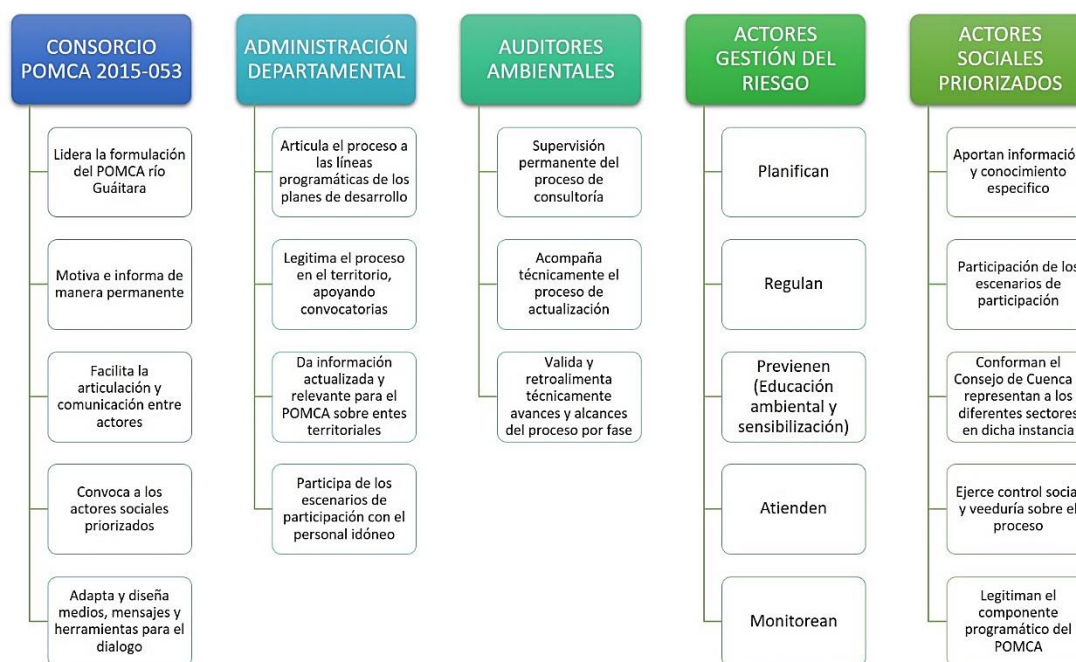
CONSORCIO POMCA 2015-053

Lidera la formulación del POMCA río Guáitara

Motiva e informa de manera permanente

Facilita la articulación y comunicación entre actores

Convoca a los actores sociales priorizados

Adapta y diseña medios, mensajes y herramientas para el dialogo

ADMINISTRACIÓN DEPARTAMENTAL

Articula el proceso a las líneas programáticas de los planes de desarrollo

Legitima el proceso en el territorio, apoyando convocatorias

Da información actualizada y relevante para el POMCA sobre entes territoriales

Participa de los escenarios de participación con el personal idóneo

AUDITORES AMBIENTALES

Supervisión permanente del proceso de consultoría

Acompaña técnicamente el proceso de actualización

Valida y retroalimenta técnicamente avances y alcances del proceso por fase

ACTORES GESTIÓN DEL RIESGO

Planifican

Regulan

Previenen (Educación ambiental y sensibilización)

Atienden

Monitorean

ACTORES SOCIALES PRIORIZADOS

Aportan informació y conocimiento especifico

Participación de los escenarios de participación

Conforman el Consejo de Cuenca representan a los diferentes sectores en dicha instancia

Ejerce control socia y veeduría sobre el proceso

Legitiman el componente programático del POMCA